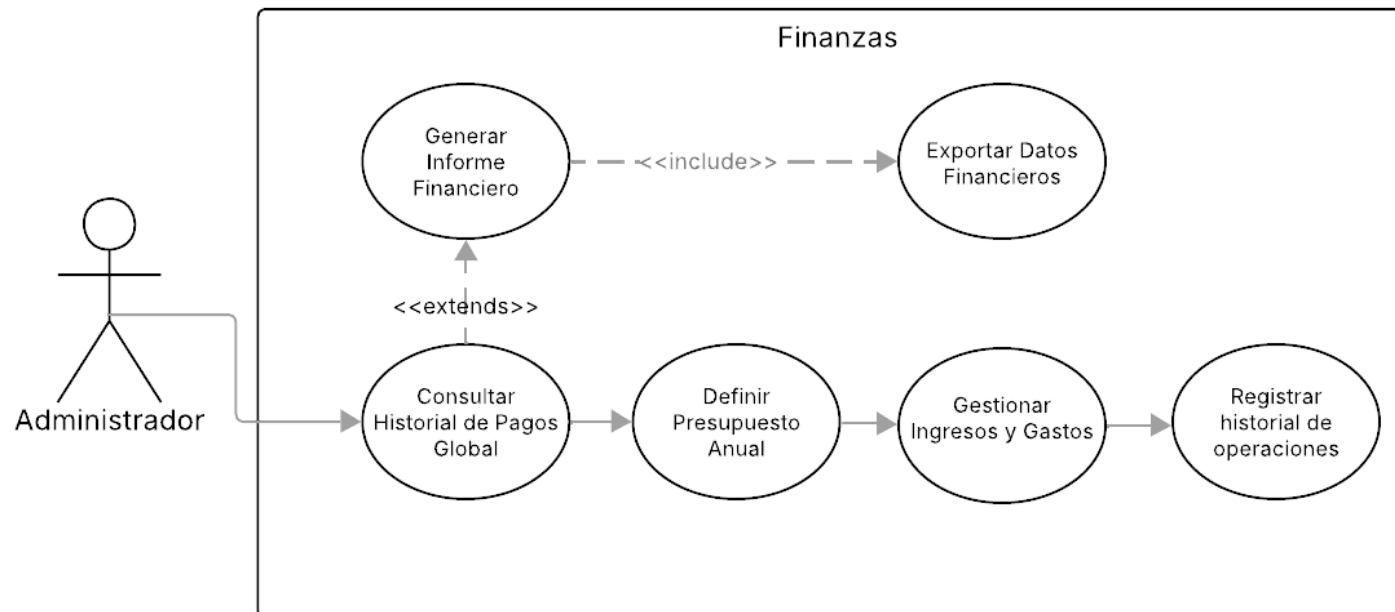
Finanzas

Generar Informe Financiero

<<include>>

Exportar Datos Financieros

<<extends>>

Administrador

Consultar Historial de Pagos Global

Definir Presupuesto Anual

Gestionar Ingresos y Gastos

Registrar historial de operaciones